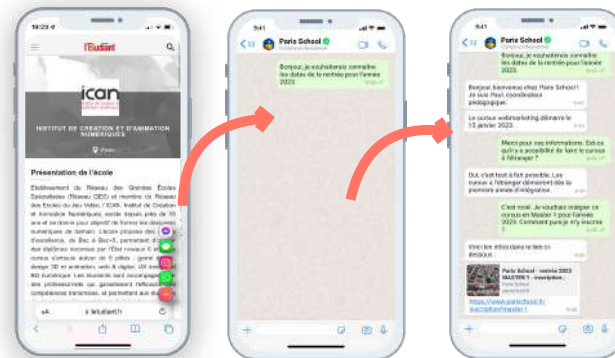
10:23

l'Etudiant

ican

INSTITUT DE CRÉATION ET D'ANIMATION NUMÉRIQUES

Paris

Présentation de l'école

Établissement du Réseau des Grandes Écoles Spécialisées (Réseau GES) et membre du Réseau des Écoles du Jeu Vidéo, l'ICAN, Institut de Création et Animation Numériques, existe depuis près de 10 ans et se donne pour objectif de former les designers numériques de demain. L'école propose des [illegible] d'excellence, du Bac à Bac+5, permettant d'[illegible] des diplômes reconnus par l'État niveau 6 et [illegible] cursus s'articule autour de 5 pôles : game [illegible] design 3D et animation, web & digital, UX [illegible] 3D numérique. Les étudiants sont accompagnés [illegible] des professionnels qui garantissent l'efficacité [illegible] compétences transmises, et permettant aux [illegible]

aA letudiant.fr

9:41

Paris School

Bonjour, je souhaiterais connaître les dates de la rentrée pour l'année 2023.

9:41

Paris School

Bonjour, je souhaiterais connaître les dates de la rentrée pour l'année 2023.

Bonjour, bienvenue chez Paris School ! Je suis Paul, coordinateur pédagogique.

Le cursus webmarketing démarre le 15 janvier 2023.

Merci pour ces informations. Est-ce qu'il y a possibilité de faire le cursus à l'étranger ?

Oui, c'est tout à fait possible. Les cursus à l'étranger démarrent dès la première année d'intégration.

C'est noté. Je voudrais intégrer ce cursus en Master 1 pour l'année 2023. Comment puis-je m'y inscrire ?

Voici les inscriptions le lien ci-dessous :

Paris School : rentrée 2023 MASTERS - inscription...

https://www.parisschool.fr/inscription/master1